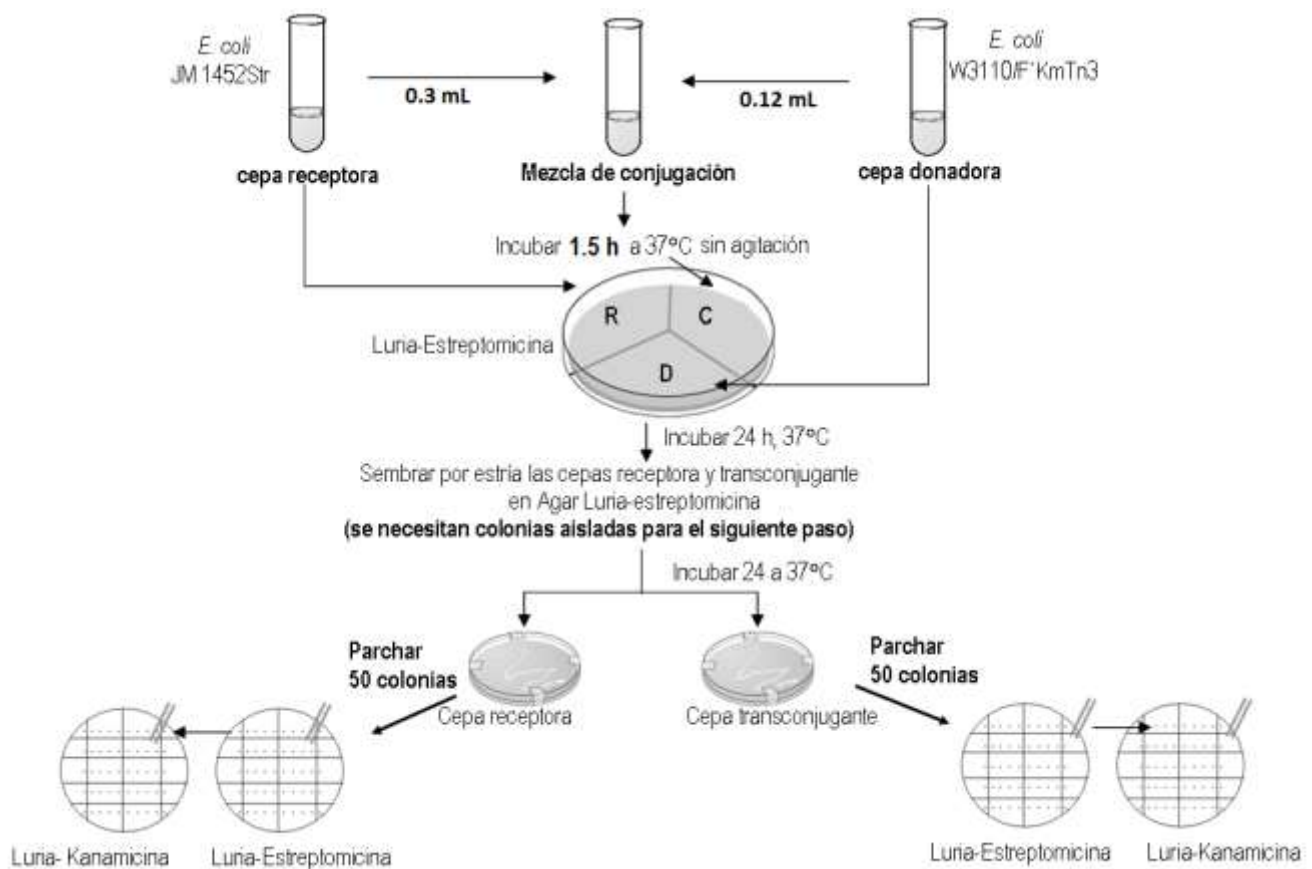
E. coli
JM 1452Str

0.3 mL

0.12 mL

E. coli
W3110/F'KmTn3

cepa receptora

Mezcla de conjugación

cepa donadora

Incubar **1.5 h** a 37°C sin agitación

R

C

D

Luria-Estreptomicina

Incubar 24 h, 37°C

Sembrar por estría las cepas receptora y transconjugante en Agar Luria-estreptomicina
**(se necesitan colonias aisladas para el siguiente paso)**

Incubar 24 a 37°C

**Parchar 50 colonias**

Cepa receptora

Cepa transconjugante

**Parchar 50 colonias**

Luria- Kanamicina

Luria-Estreptomicina

Luria-Estreptomicina

Luria-Kanamicina